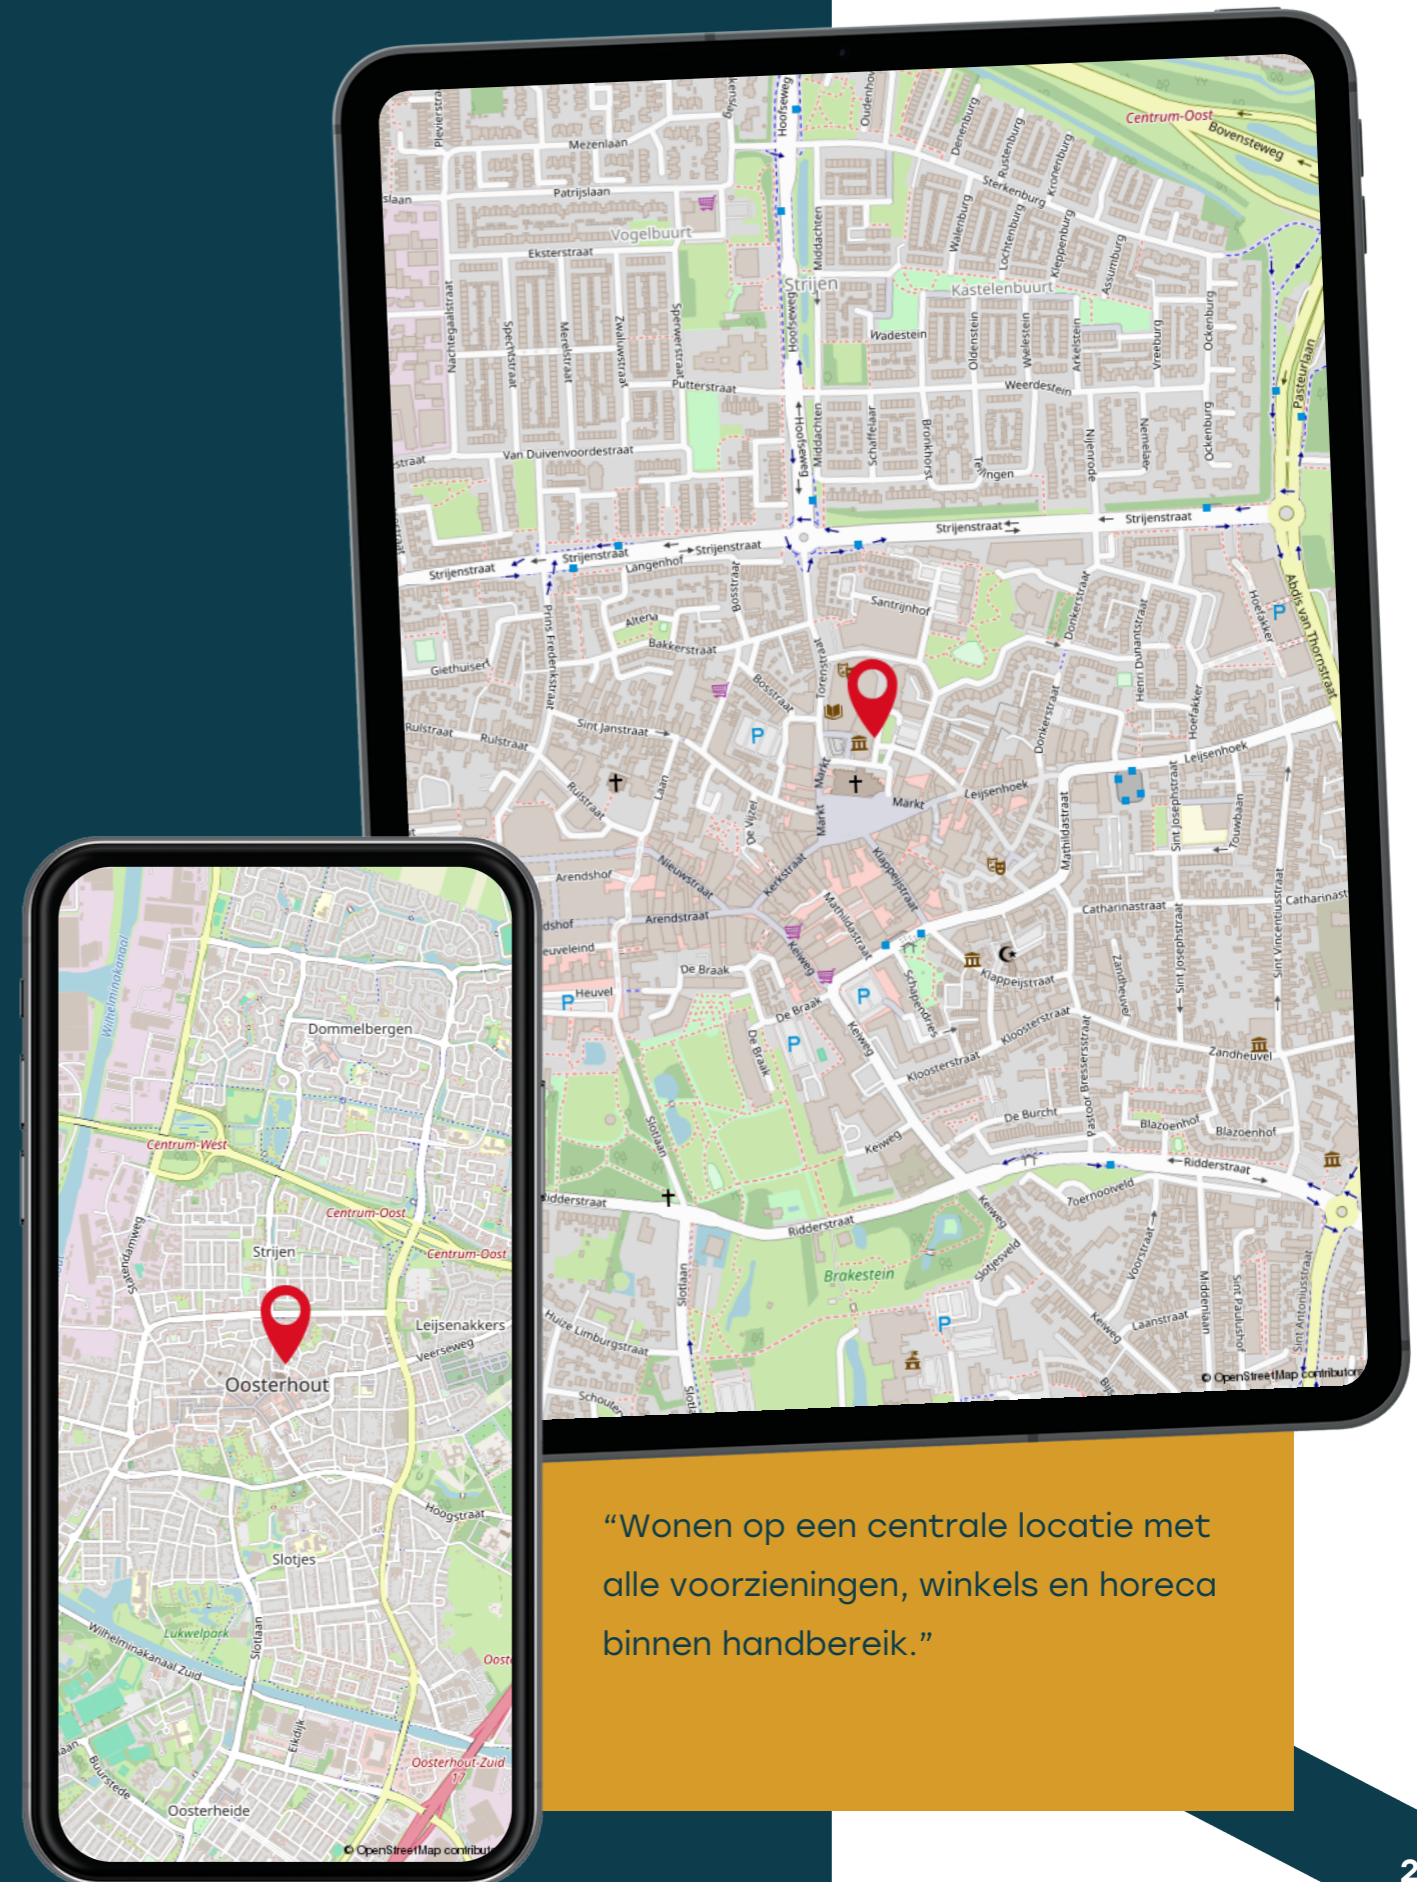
Centrum-Oost
Bovensteweg
Mezenlaan
Patrijslaan
Vogelbuurt
Eksterstraat
Strijen
Kastelenbuurt
Wadestein
Putterstraat
Weerdestein
Van Duivenvoordestraat
Strijenstraat
Langenhof
Santrijnhof
Altena
Bakkerstraat
Giethuisen
Sint Janstraat
Rulstraat
Markt
Leijsenhoek
Arendshof
Nieuwstraat
Arendstraat
Kerkstraat
Catharinastraat
De Braak
Heuvel
Klappeijstraat
Kloosterstraat
Zandheuvel
De Burcht
Blazoenhof
Ridderstraat
Toernooiveld
Keiweg
Brakestein
Slotlaan
Huize Limburgstraat
Abdis van Thornstraat
Pasteurlaan
© OpenStreetMap contributors

Dommelbergen
Centrum-West
Centrum-Oost
Strijen
Leijsenakkers
Veerseweg
Oosterhout
Hoogstraat
Slotjes
Lukwelpark
Wilhelminakanaal Zuid
Oosterhout-Zuid
Oosterheide
© OpenStreetMap contribut

“Wonen op een centrale locatie met alle voorzieningen, winkels en horeca binnen handbereik.”

2